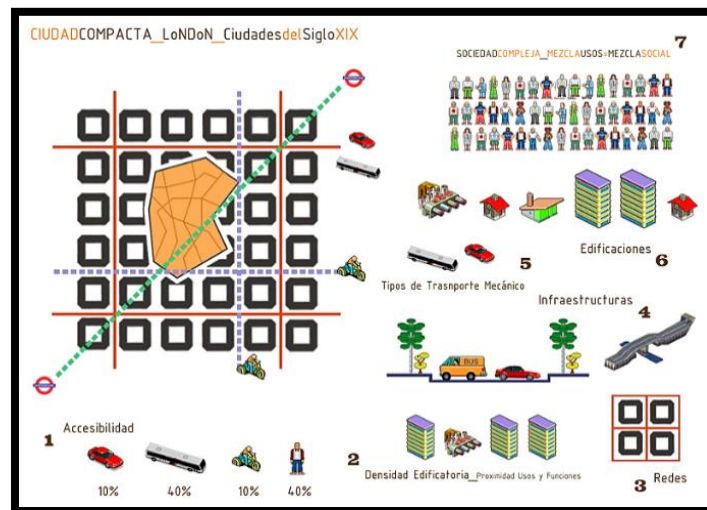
CIUDADCOMPACTA_LoNDoN_CiudadesdelSigloXIX

SOCIEDADCOMPLEJA_MEZCLAUSOS=MEZCLASOCIAL 7

Edificaciones 6

Tipos de Trasnporte Mecánico 5

Infraestructuras 4

BUS

1 Accesibilidad

10% 40% 10% 40%

2 Densidad Edificatoria_Proximidad Usos y Funciones

3 Redes